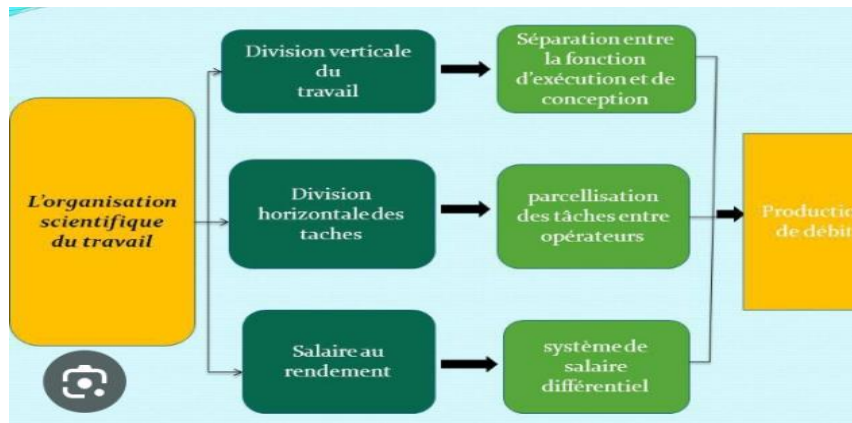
L'organisation scientifique du travail

Division verticale du travail

Séparation entre la fonction d'exécution et de conception

Division horizontale des taches

parcellisation des tâches entre opérateurs

Salaire au rendement

système de salaire différentiel

Productio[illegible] de débit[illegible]